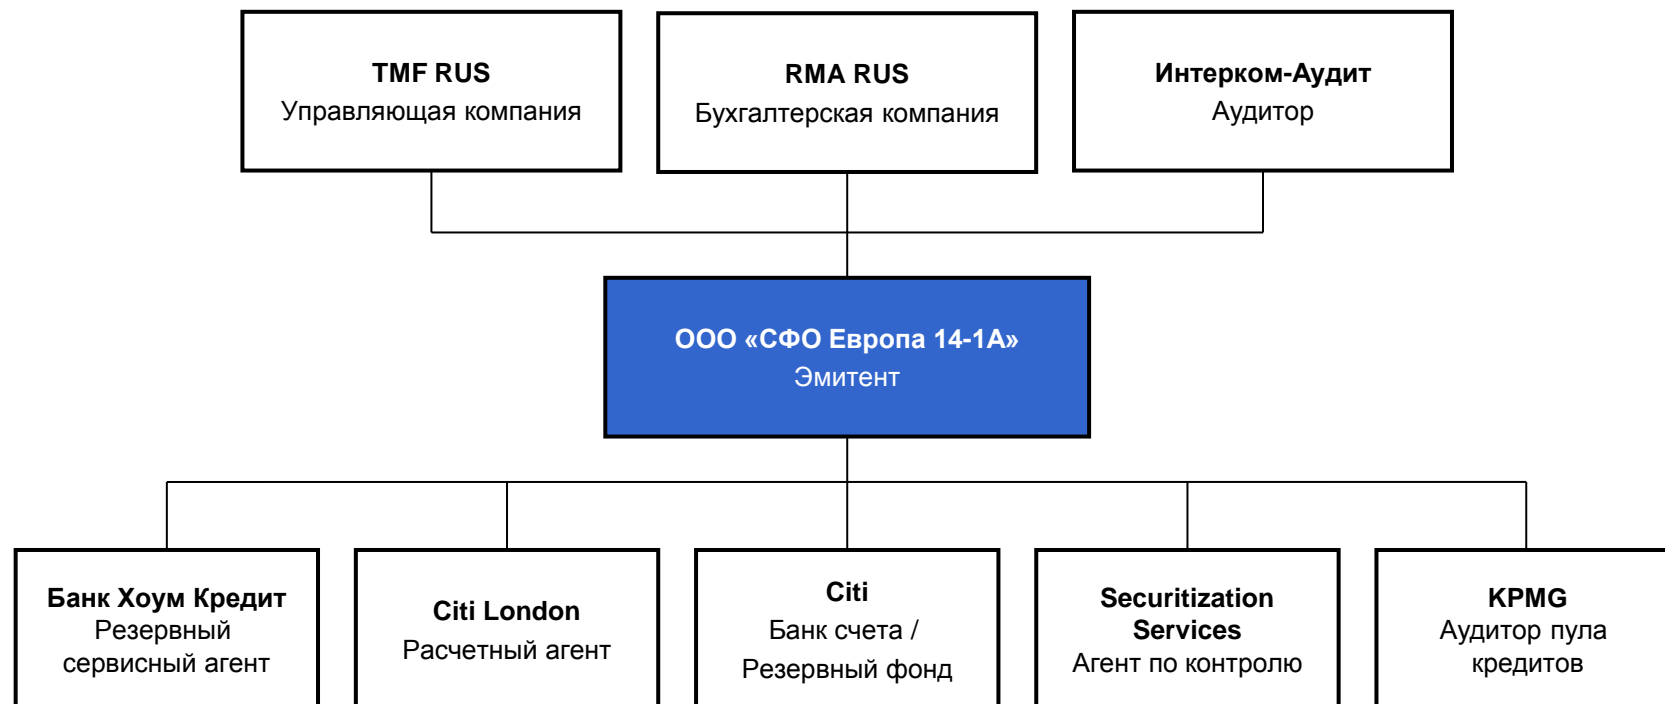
TMF RUS
Управляющая компания

RMA RUS
Бухгалтерская компания

Интерком-Аудит
Аудитор

ООО «СФО Европа 14-1А»
Эмитент

Банк Хоум Кредит
Резервный сервисный агент

Citi London
Расчетный агент

Citi
Банк счета /
Резервный фонд

Securitization Services
Агент по контролю

KPMG
Аудитор пула кредитов